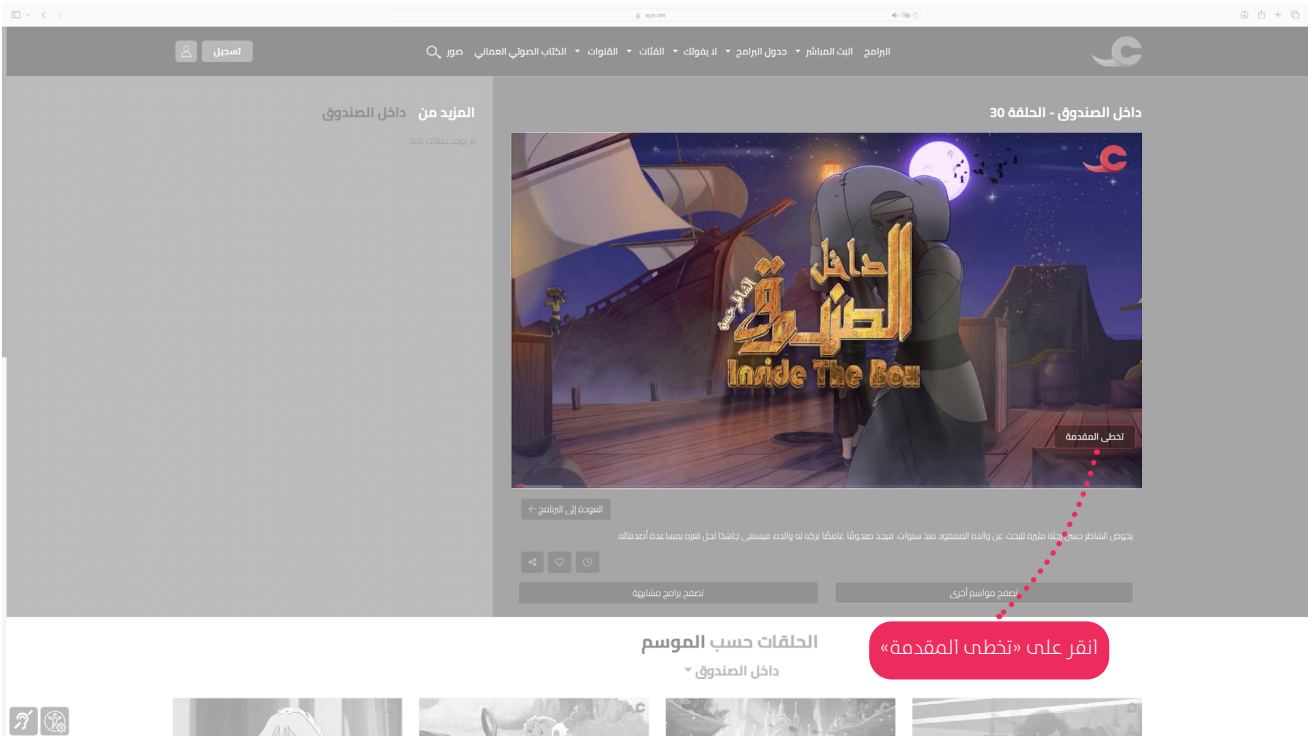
awyn.om

البرامج البث المباشر جدول البرامج لا يفوتك الفئات القنوات الكتاب الصوتي العماني صور

تسجيل

داخل الصندوق - الحلقة 30

المزيد من داخل الصندوق

لا توجد حلقات تالية

داخل الصندوق
Inside The Box

تخطى المقدمة

العودة إلى البرنامج

يخوض الشاطر حسن رحلة مثيرة للبحث عن والده المفقود منذ سنوات، فيجد صندوقًا غامضًا تركه له والده، فيسعى جاهدًا لحل لغزه بمساعدة أصدقائه

تصفح مواسم أخرى

تصفح برامج مشابهة

انقر على «تخطى المقدمة»

الحلقات حسب الموسم

داخل الصندوق